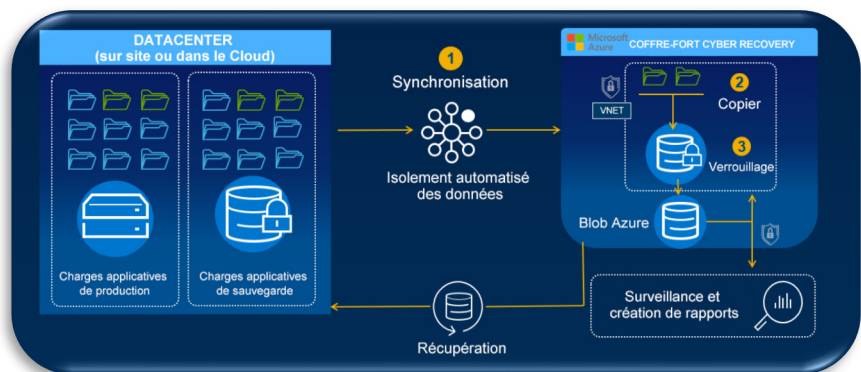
DATACENTER
(sur site ou dans le Cloud)

Charges applicatives de production

Charges applicatives de sauvegarde

1
Synchronisation

Isolement automatisé des données

Microsoft Azure
COFFRE-FORT CYBER RECOVERY

VNET

2
Copier

3
Verrouillage

Blob Azure

Surveillance et création de rapports

Récupération